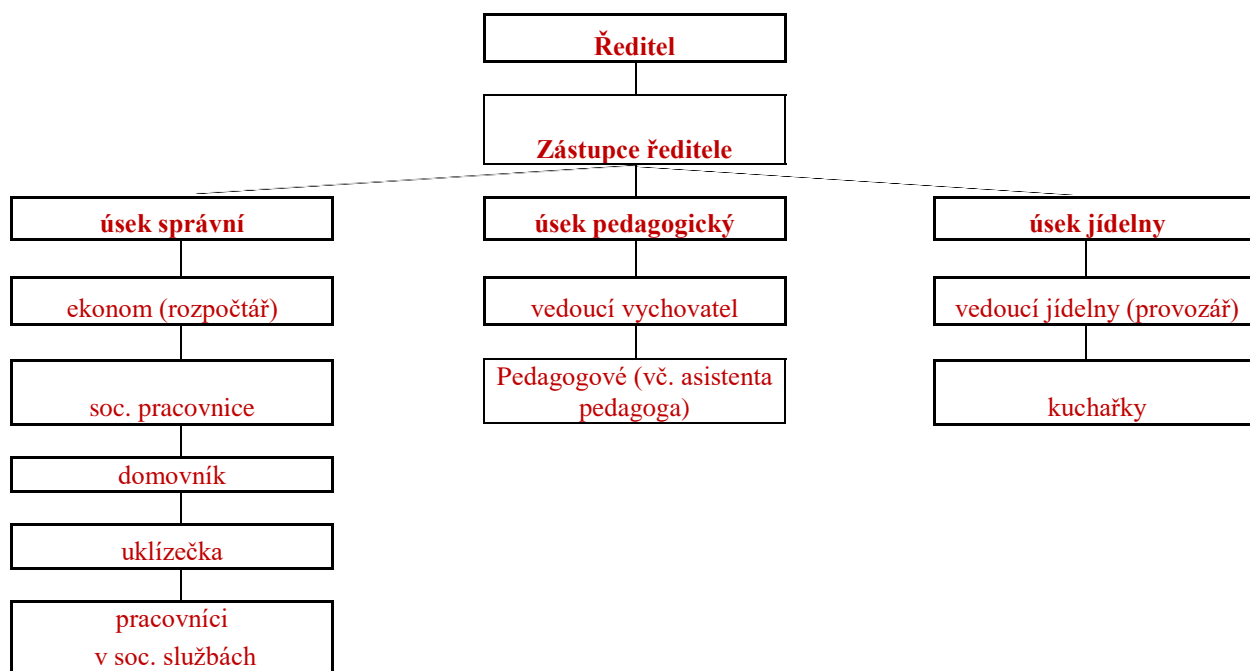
Ředitel

Zástupce ředitele

úsek správní

ekonom (rozpočtář)

soc. pracovnice

domovník

uklízečka

pracovníci v soc. službách

úsek pedagogický

vedoucí vychovatel

Pedagogové (vč. asistenta pedagoga)

úsek jídelny

vedoucí jídelny (provozář)

kuchařky